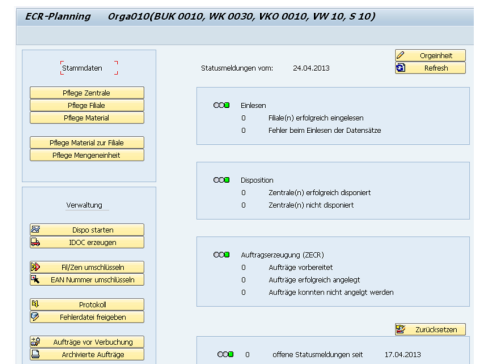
ECR-Planning Orga010(BUK 0010, WK 0030, VKO 0010, VW 10, S 10)

Stammdaten

Pflege Zentrale
Pflege Filiale
Pflege Material
Pflege Material zur Filiale
Pflege Mengeneinheit

Verwaltung

Dispo starten
IDOC erzeugen
Fil/Zen umschlüsseln
EAN Nummer umschlüsseln
Protokoll
Fehlerdatei freigeben
Aufträge vor Verbuchung
Archivierte Aufträge

Orgeinheit
Refresh

Statusmeldungen vom: 24.04.2013

Einlesen
0 Filiale(n) erfolgreich eingelesen
0 Fehler beim Einlesen der Datensätze

Disposition
0 Zentrale(n) erfolgreich disponiert
0 Zentrale(n) nicht disponiert

Auftragserzeugung (ZECR)
0 Aufträge vorbereitet
0 Aufträge erfolgreich angelegt
0 Aufträge konnten nicht angelgt werden

Zurücksetzen

0 offene Statusmeldungen seit 17.04.2013